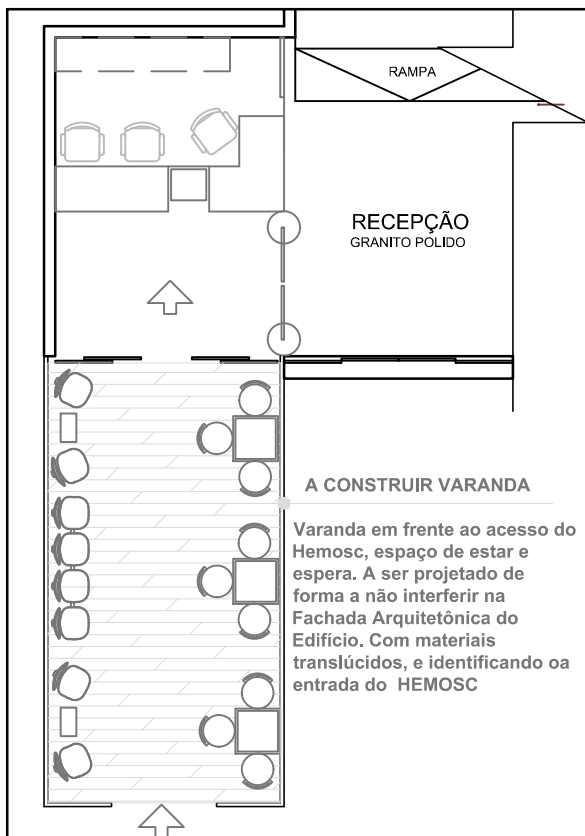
RAMPA

RECEPÇÃO
GRANITO POLIDO

A CONSTRUIR VARANDA

Varanda em frente ao acesso do Hemosc, espaço de estar e espera. A ser projetado de forma a não interferir na Fachada Arquitetônica do Edifício. Com materiais translúcidos, e identificando oa entrada do HEMOSC